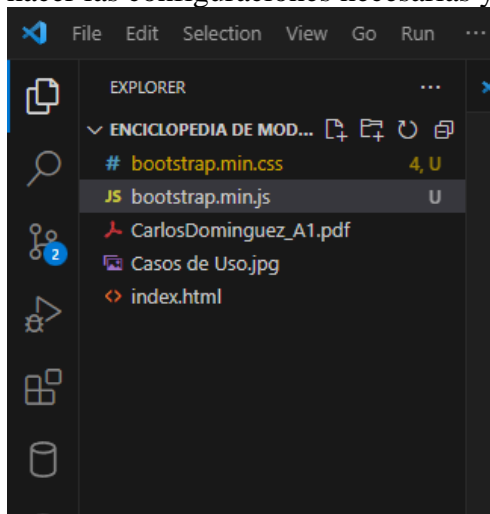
hacer las configuraciones necesarias y

File Edit Selection View Go Run ···

EXPLORER ···

ENCICLOPEDIA DE MOD...

# bootstrap.min.css 4, U

JS bootstrap.min.js U

CarlosDominguez_A1.pdf

Casos de Uso.jpg

index.html

2